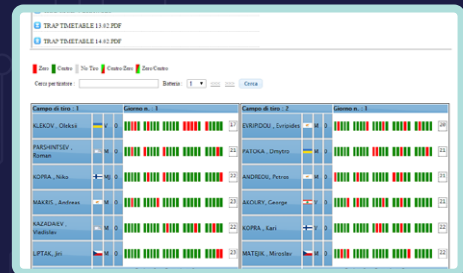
TRAP TIMETABLE 13.02.PDF

TRAP TIMETABLE 14.02.PDF

Zero Centro No Tiro Centro Zero Zero Centro

Cerca partecipante: Batteria: 1 Cerca

| Campo di tiro : 1 | | Giorno n. : 1 | |
|---|---|---|---|
| KLEKOV , Oleksii | V 0 | | 17 |
| PARSHINTSEV , Roman | M 0 | | 21 |
| KOPRA , Niko | M 0 | | 21 |
| MAKRIS , Andreas | M 0 | | 23 |
| KAZADAEV , Vladislav | M 0 | | 21 |
| LIPTAK , Jiri | M 0 | | 23 |

| Campo di tiro : 2 | | Giorno n. : 1 | |
|---|---|---|---|
| EVRIPIDOU , Evripides | M 0 | | 20 |
| PATOKA , Dmytro | M 0 | | 21 |
| ANDREOU , Petros | M 0 | | 21 |
| AKOURY , George | M 0 | | 21 |
| KOPRA , Kari | M 0 | | 22 |
| MATEJIK , Miroslav | M 0 | | 22 |